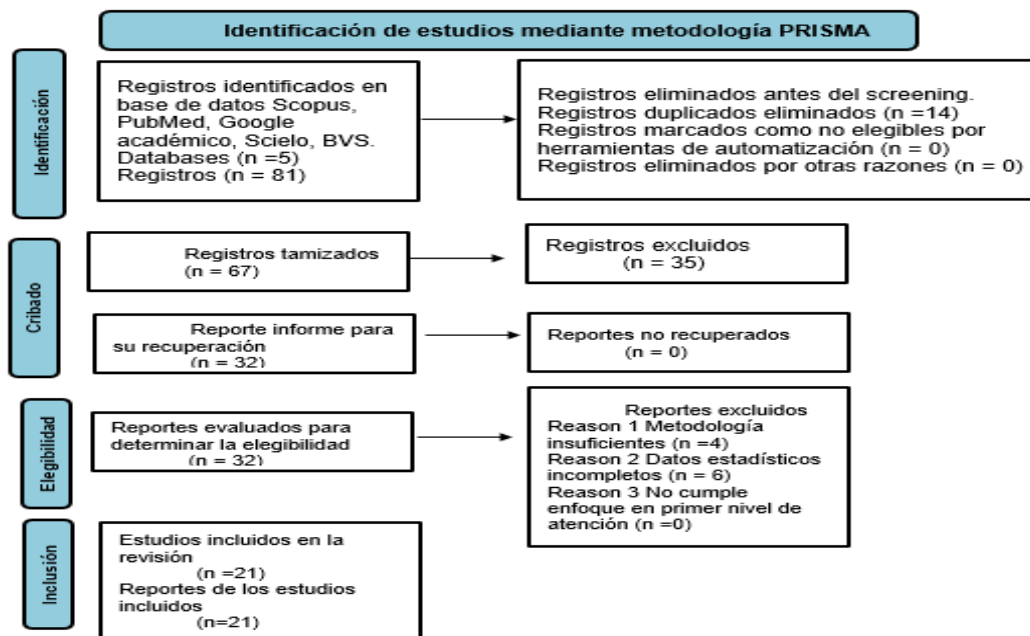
Identificación de estudios mediante metodología PRISMA

Identificación

Registros identificados en base de datos Scopus, PubMed, Google académico, Scielo, BVS. Databases (n =5)
Registros (n = 81)

Registros eliminados antes del screening.
Registros duplicados eliminados (n =14)
Registros marcados como no elegibles por herramientas de automatización (n = 0)
Registros eliminados por otras razones (n = 0)

Cribado

Registros tamizados
(n = 67)

Registros excluidos
(n = 35)

Reporte informe para su recuperación
(n = 32)

Reportes no recuperados
(n = 0)

Elegibilidad

Reportes evaluados para determinar la elegibilidad
(n = 32)

Reportes excluidos
Reason 1 Metodología insuficientes (n =4)
Reason 2 Datos estadísticos incompletos (n = 6)
Reason 3 No cumple enfoque en primer nivel de atención (n =0)

Inclusión

Estudios incluidos en la revisión
(n =21)
Reportes de los estudios incluidos
(n=21)